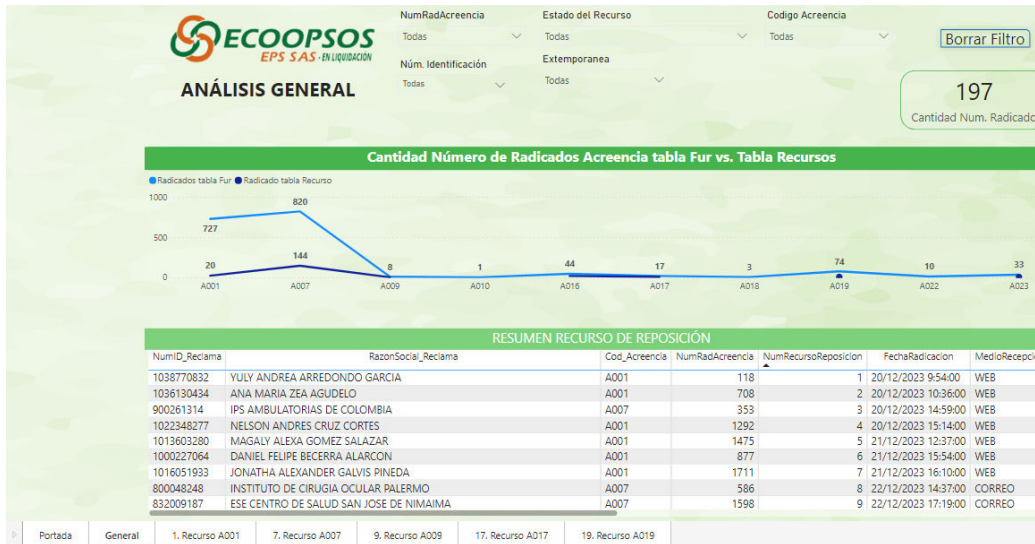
ECOOPSOS
EPS SAS · EN LIQUIDACIÓN

ANÁLISIS GENERAL

NumRadAcreencia
Todas

Estado del Recurso
Todas

Codigo Acreencia
Todas

Borrar Filtro

Núm. Identificación
Todas

Extemporanea
Todas

197
Cantidad Num. Radicado

Cantidad Número de Radicados Acreencia tabla Fur vs. Tabla Recursos

Radicados tabla Fur  Radicado tabla Recurso

1000
500
0

727
820
20
144
8
1
44
17
3
74
10
33

A001 A007 A009 A010 A016 A017 A018 A019 A022 A023

RESUMEN RECURSO DE REPOSICIÓN

| NumID_Reclama | RazonSocial_Reclama | Cod_Acreencia | NumRadAcreencia | NumRecursoReposicion | FechaRadicacion | MedioRecepci |
|---|---|---|---|---|---|---|
| 1038770832 | YULY ANDREA ARREDONDO GARCIA | A001 | 118 | 1 | 20/12/2023 9:54:00 | WEB |
| 1036130434 | ANA MARIA ZEA AGUDELO | A001 | 708 | 2 | 20/12/2023 10:36:00 | WEB |
| 900261314 | IPS AMBULATORIAS DE COLOMBIA | A007 | 353 | 3 | 20/12/2023 14:59:00 | WEB |
| 1022348277 | NELSON ANDRES CRUZ CORTES | A001 | 1292 | 4 | 20/12/2023 15:14:00 | WEB |
| 1013603280 | MAGALY ALEXA GOMEZ SALAZAR | A001 | 1475 | 5 | 21/12/2023 12:37:00 | WEB |
| 1000227064 | DANIEL FELIPE BECERRA ALARCON | A001 | 877 | 6 | 21/12/2023 15:54:00 | WEB |
| 1016051933 | JONATHA ALEXANDER GALVIS PINEDA | A001 | 1711 | 7 | 21/12/2023 16:10:00 | WEB |
| 800048248 | INSTITUTO DE CIRUGIA OCULAR PALERMO | A007 | 586 | 8 | 22/12/2023 14:37:00 | CORREO |
| 832009187 | ESE CENTRO DE SALUD SAN JOSE DE NIMAIMA | A007 | 1598 | 9 | 22/12/2023 17:19:00 | CORREO |

Portada | General | 1. Recurso A001 | 7. Recurso A007 | 9. Recurso A009 | 17. Recurso A017 | 19. Recurso A019